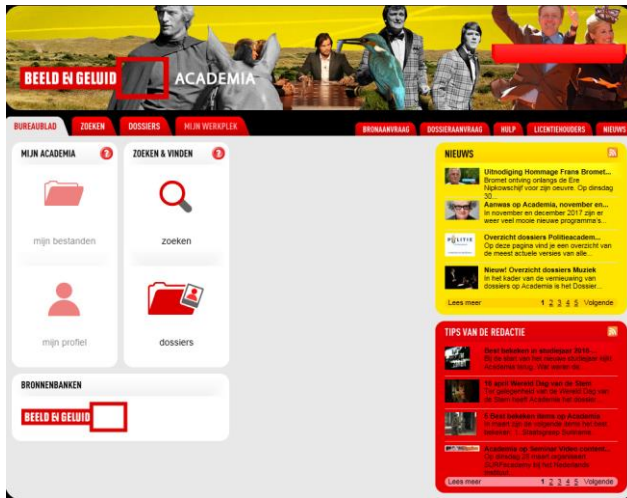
BEELD EN GELUID

ACADEMIA

BUREAUBLAD
ZOEKEN
DOSSIERS
MIJN WERKPLEK

BRONAANVRAAG
DOSSIERAANVRAAG
HULP
LICENTIEHOUDERS
NIEUWS

MIJN ACADEMIA

mijn bestanden

mijn profiel

ZOEKEN & VINDEN

zoeken

dossiers

BRONNENBANKEN

BEELD EN GELUID

NIEUWS

Uitnodiging Hommage Frans Bromet...
Bromet ontving onlangs de Ere Nipkowschijf voor zijn oeuvre. Op dinsdag 30...

Aanwas op Academia, november en...
In november en december 2017 zijn er weer veel mooie nieuwe programma's...

Overzicht dossiers Politieacadem...
Op deze pagina vind je een overzicht van de meest actuele versies van alle...

Nieuw! Overzicht dossiers Muziek
In het kader van de vernieuwing van dossiers op Academia is het Dossier...

Lees meer 1 2 3 4 5 Volgende

TIPS VAN DE REDACTIE

Best bekeken in studiejaar 2016...
Bij de start van het nieuwe studiejaar zijn Academia terug. Wat waren de...

18 april Wereld Dag van de Stem
Ter gelegenheid van de Wereld Dag van de Stem heeft Academia het materiaal...

5 Best bekeken items op Academia
In maart zijn de volgende items het best bekeken: 1. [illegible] Suriname...

Academia op Seminar Video content...
Op dinsdag 25 maart organiseert SURFacademy bij het Nederlands Instituut...

Lees meer 1 2 3 4 5 Volgende